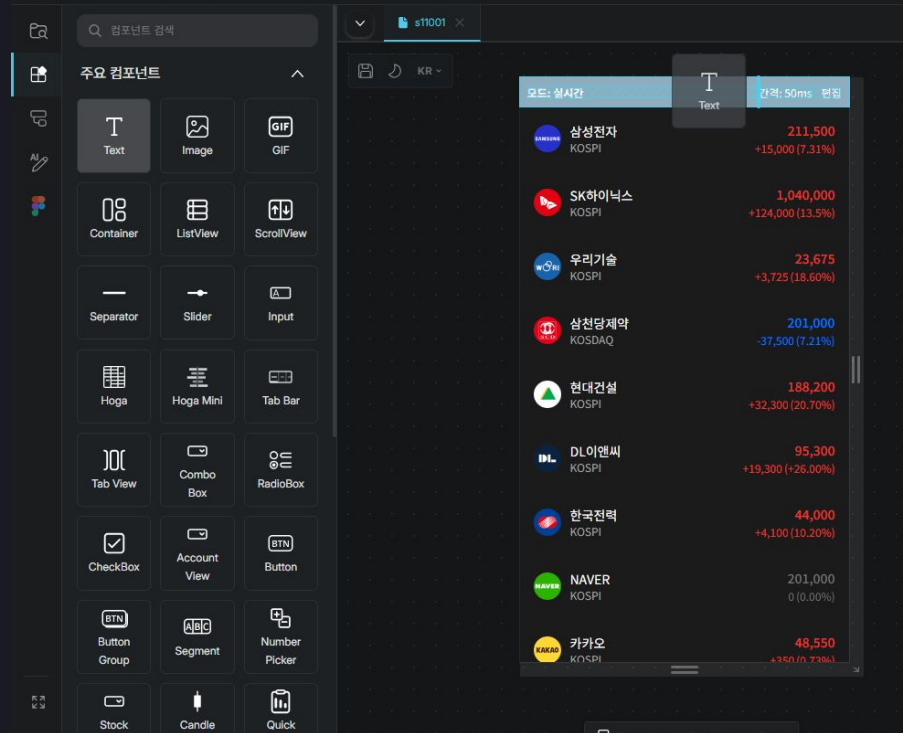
컴포넌트 검색

주요 컴포넌트

Text
Image
GIF
Container
ListView
ScrollView
Separator
Slider
Input
Hoga
Hoga Mini
Tab Bar
Tab View
Combo Box
RadioBox
CheckBox
Account View
Button
Button Group
Segment
Number Picker
Stock
Candle
Quick

s11001

KR

모드: 실시간
Text
간격: 50ms 편집

삼성전자
KOSPI
211,500
+15,000 (7.31%)

SK하이닉스
KOSPI
1,040,000
+124,000 (13.5%)

우리기술
KOSPI
23,675
+3,725 (18.60%)

삼천당제약
KOSDAQ
201,000
-37,500 (7.21%)

현대건설
KOSPI
188,200
+32,300 (20.70%)

DL이앤씨
KOSPI
95,300
+19,300 (+26.00%)

한국전력
KOSPI
44,000
+4,100 (10.20%)

NAVER
KOSPI
201,000
0 (0.00%)

카카오
KOSPI
48,550
+350 (0.73%)